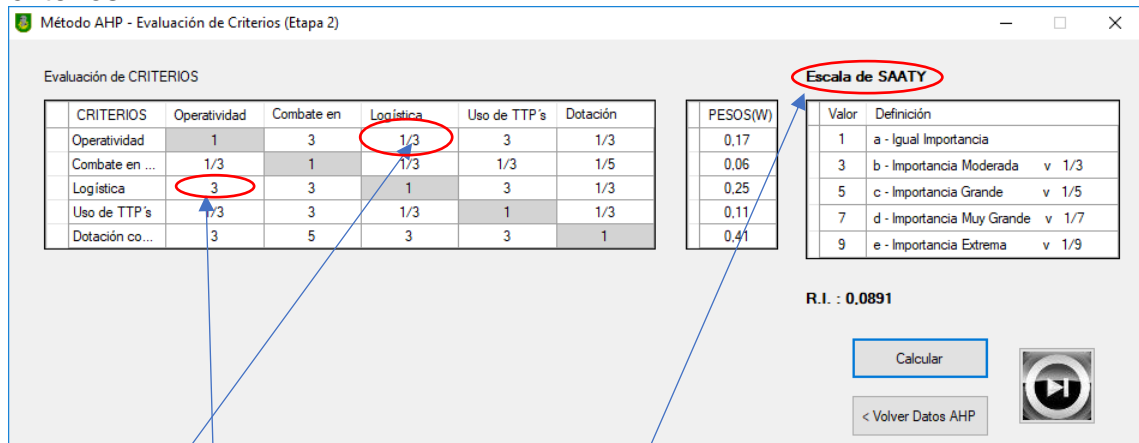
Método AHP - Evaluación de Criterios (Etapa 2)

Evaluación de CRITERIOS

| CRITERIOS | Operatividad | Combate en | Logística | Uso de TTP´s | Dotación |
|---|---|---|---|---|---|
| Operatividad | 1 | 3 | 1/3 | 3 | 1/3 |
| Combate en ... | 1/3 | 1 | 1/3 | 1/3 | 1/5 |
| Logística | 3 | 3 | 1 | 3 | 1/3 |
| Uso de TTP´s | 1/3 | 3 | 1/3 | 1 | 1/3 |
| Dotación co... | 3 | 5 | 3 | 3 | 1 |

| PESOS(W) |
|---|
| 0,17 |
| 0,06 |
| 0,25 |
| 0,11 |
| 0,41 |

Escala de SAATY

| Valor | Definición |
|---|---|
| 1 | a - Igual Importancia |
| 3 | b - Importancia Moderada v 1/3 |
| 5 | c - Importancia Grande v 1/5 |
| 7 | d - Importancia Muy Grande v 1/7 |
| 9 | e - Importancia Extrema v 1/9 |

R.I. : 0,0891

Calcular

< Volver Datos AHP